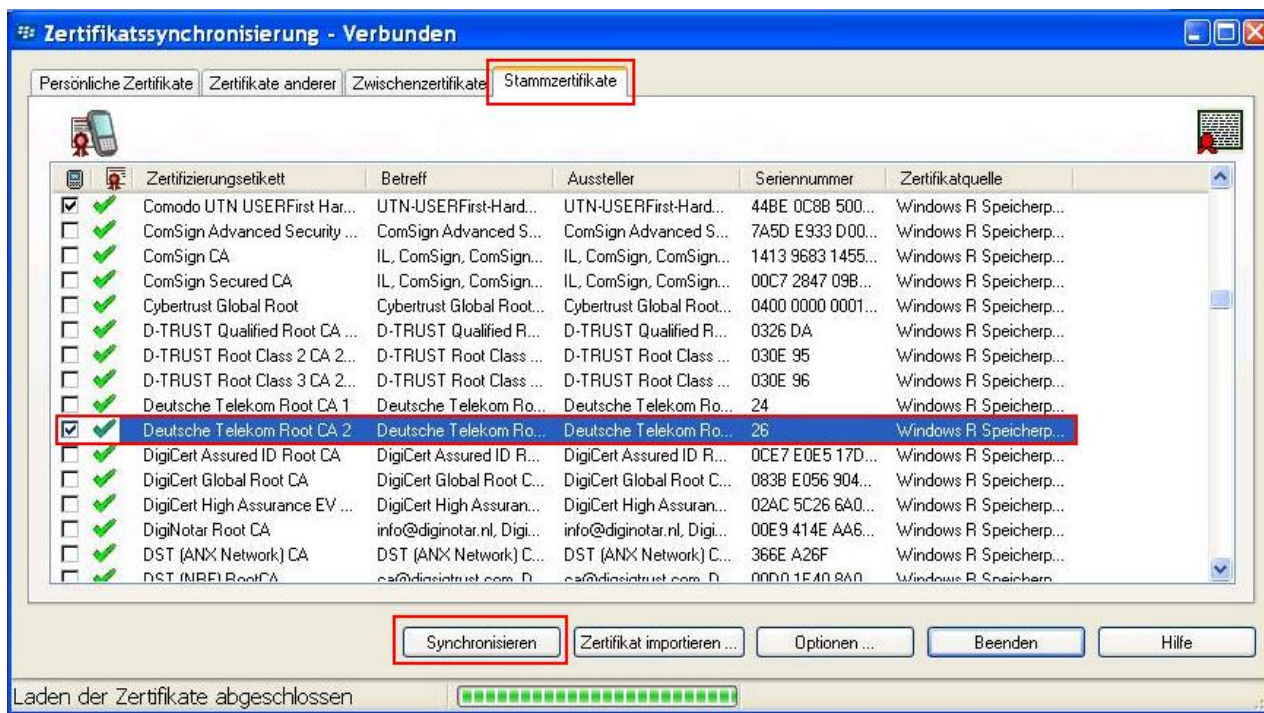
Zertifikatssynchronisierung - Verbunden

Persönliche Zertifikate | Zertifikate anderer | Zwischenzertifikate | Stammzertifikate

| | | Zertifizierungsetikett | Betreff | Aussteller | Seriennummer | Zertifikatquelle |
|---|---|---|---|---|---|---|
| ☑ | ✔ | Comodo UTN USERFirst Har... | UTN-USERFirst-Hard... | UTN-USERFirst-Hard... | 44BE 0C8B 500... | Windows R Speicherp... |
| ☐ | ✔ | ComSign Advanced Security ... | ComSign Advanced S... | ComSign Advanced S... | 7A5D E933 D00... | Windows R Speicherp... |
| ☐ | ✔ | ComSign CA | IL, ComSign, ComSign... | IL, ComSign, ComSign... | 1413 9683 1455... | Windows R Speicherp... |
| ☐ | ✔ | ComSign Secured CA | IL, ComSign, ComSign... | IL, ComSign, ComSign... | 00C7 2847 09B... | Windows R Speicherp... |
| ☐ | ✔ | Cybertrust Global Root | Cybertrust Global Root... | Cybertrust Global Root... | 0400 0000 0001... | Windows R Speicherp... |
| ☐ | ✔ | D-TRUST Qualified Root CA ... | D-TRUST Qualified R... | D-TRUST Qualified R... | 0326 DA | Windows R Speicherp... |
| ☐ | ✔ | D-TRUST Root Class 2 CA 2... | D-TRUST Root Class ... | D-TRUST Root Class ... | 030E 95 | Windows R Speicherp... |
| ☐ | ✔ | D-TRUST Root Class 3 CA 2... | D-TRUST Root Class ... | D-TRUST Root Class ... | 030E 96 | Windows R Speicherp... |
| ☐ | ✔ | Deutsche Telekom Root CA 1 | Deutsche Telekom Ro... | Deutsche Telekom Ro... | 24 | Windows R Speicherp... |
| ☑ | ✔ | Deutsche Telekom Root CA 2 | Deutsche Telekom Ro... | Deutsche Telekom Ro... | 26 | Windows R Speicherp... |
| ☐ | ✔ | DigiCert Assured ID Root CA | DigiCert Assured ID R... | DigiCert Assured ID R... | 0CE7 E0E5 17D... | Windows R Speicherp... |
| ☐ | ✔ | DigiCert Global Root CA | DigiCert Global Root C... | DigiCert Global Root C... | 083B E056 904... | Windows R Speicherp... |
| ☐ | ✔ | DigiCert High Assurance EV ... | DigiCert High Assuran... | DigiCert High Assuran... | 02AC 5C26 6A0... | Windows R Speicherp... |
| ☐ | ✔ | DigiNotar Root CA | info@diginotar.nl, Digi... | info@diginotar.nl, Digi... | 00E9 414E AA6... | Windows R Speicherp... |
| ☐ | ✔ | DST (ANX Network) CA | DST (ANX Network) C... | DST (ANX Network) C... | 366E A26F | Windows R Speicherp... |
| ☐ | ✔ | DST (NRF) RootCA | ca@digsigtrust.com, D... | ca@digsigtrust.com, D... | 00D0 1E40 8A0... | Windows R Speicherp... |

Synchronisieren | Zertifikat importieren ... | Optionen ... | Beenden | Hilfe

Laden der Zertifikate abgeschlossen